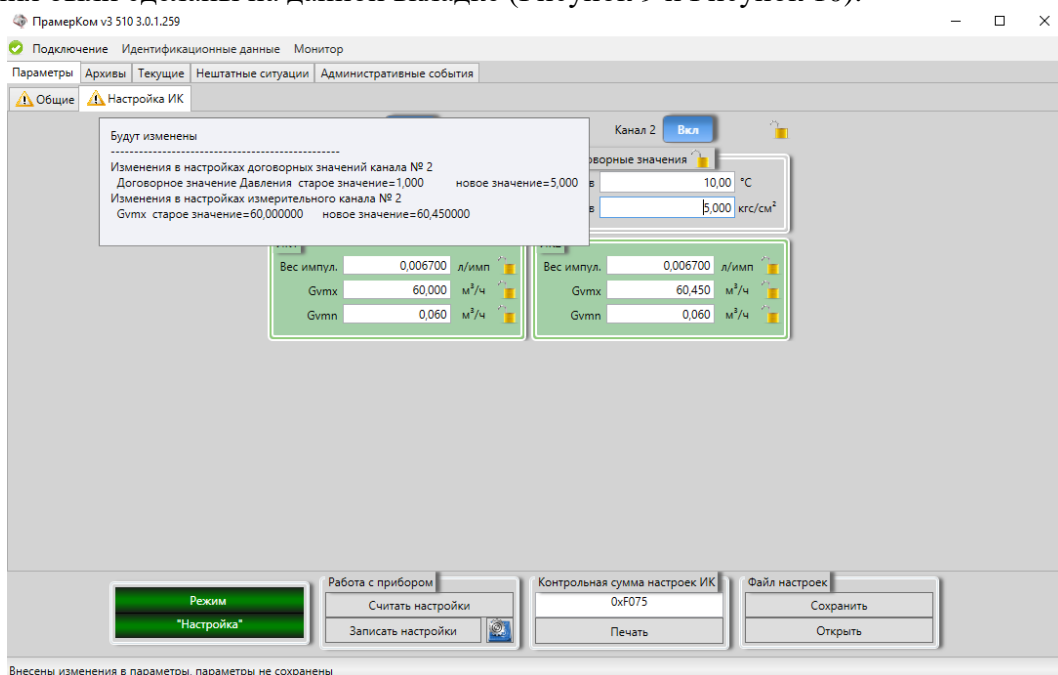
ПрамерКом v3 510 3.0.1.259

Подключение Идентификационные данные Монитор

Параметры | Архивы | Текущие | Нештатные ситуации | Административные события

Общие | Настройка ИК

Будут изменены
--------------------------------------------------
Изменения в настройках договорных значений канала № 2
Договорное значение Давления старое значение=1,000 новое значение=5,000
Изменения в настройках измерительного канала № 2
Gvmx старое значение=60,000000 новое значение=60,450000

Канал 2 Вкл

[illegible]оворные значения

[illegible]в 10,00 °C

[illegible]в 5,000 кгс/см²

Вес импул. 0,006700 л/имп

Gvmx 60,000 м³/ч

Gvmn 0,060 м³/ч

Вес импул. 0,006700 л/имп

Gvmx 60,450 м³/ч

Gvmn 0,060 м³/ч

Режим
"Настройка"

Работа с прибором
Считать настройки
Записать настройки

Контрольная сумма настроек ИК
0xF075
Печать

Файл настроек
Сохранить
Открыть

Внесены изменения в параметры, параметры не сохранены